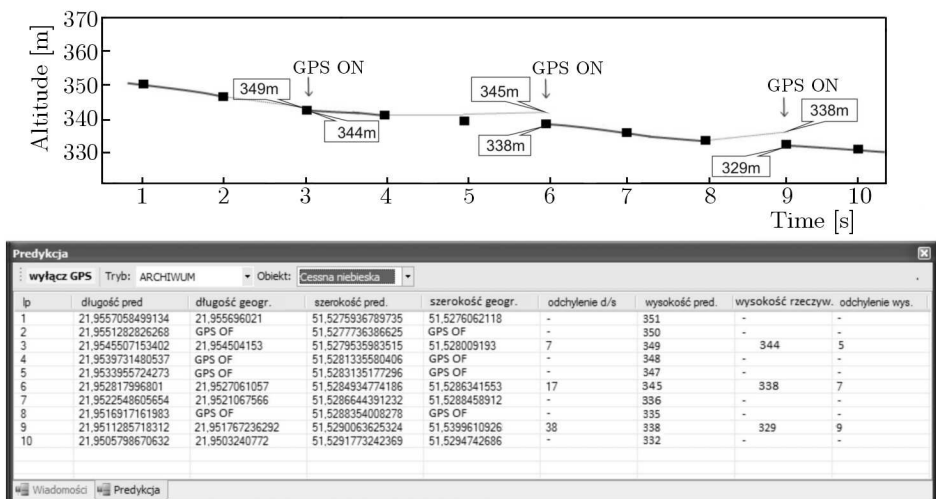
Altitude [m]

370
360
350
340
330

GPS ON
GPS ON
GPS ON

349m
344m
345m
338m
338m
329m

1 2 3 4 5 6 7 8 9 10
Time [s]

Predykcja

wyłącz GPS Tryb: ARCHIWUM Obiekt: Cessna niebieska

| lp | długość pred | długość geogr. | szerokość pred. | szerokość geogr. | odchylenie d/s | wysokość pred. | wysokość rzeczyw. | odchylenie wys. |
|---|---|---|---|---|---|---|---|---|
| 1 | 21,9557058499134 | 21,955696021 | 51,5275936789735 | 51,5276062118 | - | 351 | - | - |
| 2 | 21,9551282826268 | GPS OF | 51,5277736386625 | GPS OF | - | 350 | - | - |
| 3 | 21,9545507153402 | 21,954504153 | 51,5279535983515 | 51,528009193 | 7 | 349 | 344 | 5 |
| 4 | 21,9539731480537 | GPS OF | 51,5281335580406 | GPS OF | - | 348 | - | - |
| 5 | 21,9533955724273 | GPS OF | 51,5283135177296 | GPS OF | - | 347 | - | - |
| 6 | 21,952817996801 | 21,9527061057 | 51,5284934774186 | 51,5286341553 | 17 | 345 | 338 | 7 |
| 7 | 21,9522548605654 | 21,9521067566 | 51,5286644391232 | 51,5288458912 | - | 336 | - | - |
| 8 | 21,9516917161983 | GPS OF | 51,5288354008278 | GPS OF | - | 335 | - | - |
| 9 | 21,9511285718312 | 21,951767236292 | 51,5290063625324 | 51,5399610926 | 38 | 338 | 329 | 9 |
| 10 | 21,9505798670632 | 21,9503240772 | 51,5291773242369 | 51,5294742686 | - | 332 | - | - |

Wiadomości Predykcja